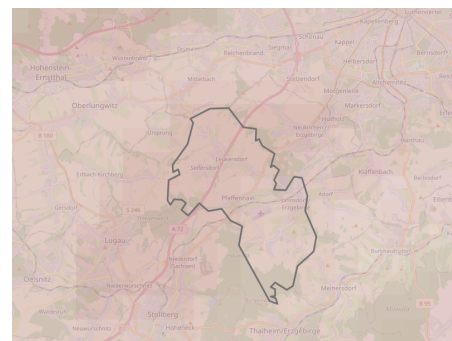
Sonnenstein
Kapellenberg
Hohenstein-Ernstthal
Wüstenbrand
Grüna
Reichenbrand
Siegmar
Schönau
Kappel
Bernsdorf
Helbersdorf
Mittelbach
Rabenstein
Stelzendorf
Oberlungwitz
Neukirchen
Markersdorf
Ursprung
Leukersdorf
Seifersdorf
Adorf
Kleinolbersdorf
Erlbach-Kirchberg
Pfaffenhain
Jahnsdorf/Erzgeb.
Gersdorf
S 246
A 72
Lugau
Niederdorf
Oelsnitz
Niederzwönitz
Meinersdorf
Stollberg
Neuwürschnitz
Thalheim/Erzgebirge
B 180
B 95